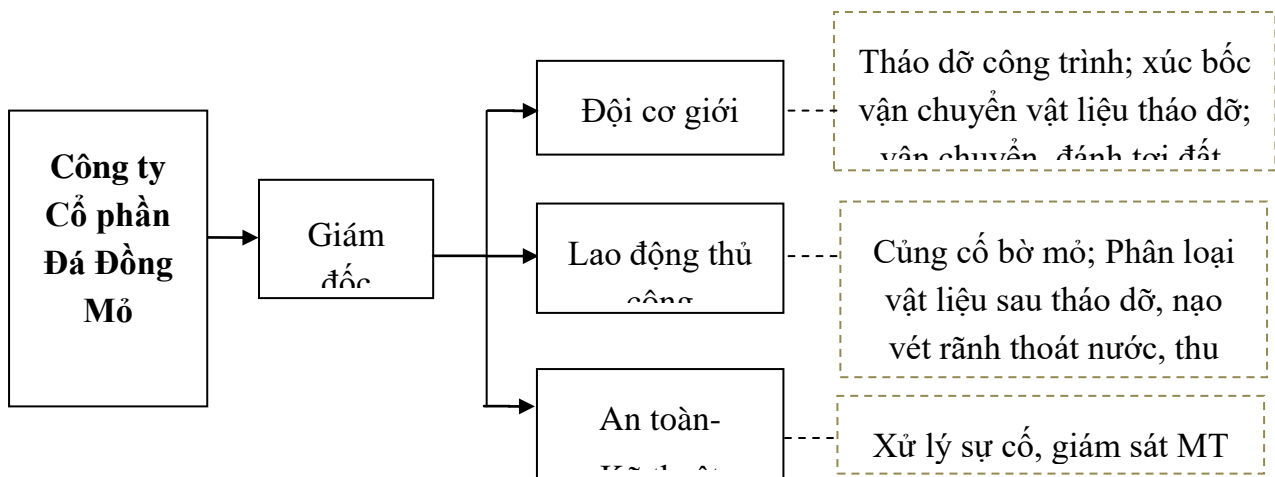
**Công ty Cổ phần Đá Đồng Mỏ**

Giám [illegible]

Đội cơ giới

Tháo dỡ công trình; xúc bốc vận chuyển vật liệu tháo dỡ; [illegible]

Lao động thủ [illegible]

Củng cố bờ mỏ; Phân loại vật liệu sau tháo dỡ, nạo vét rãnh thoát nước, thu

An toàn- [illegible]

Xử lý sự cố, giám sát MT